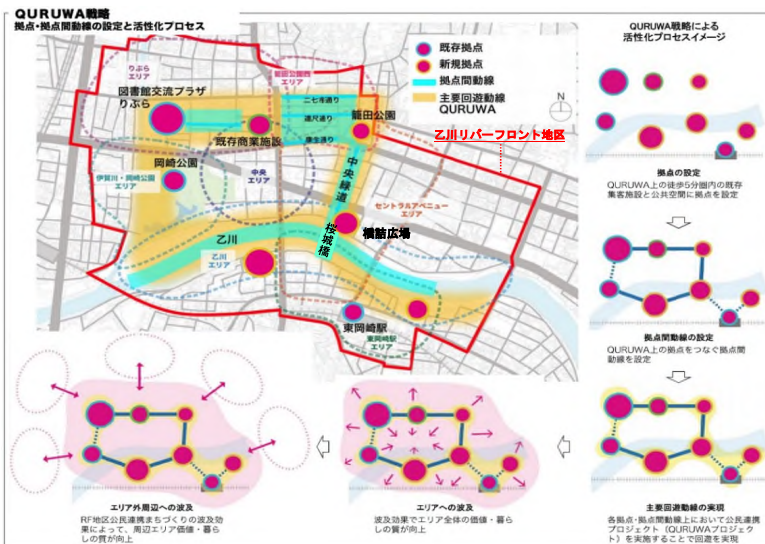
QURUWA戦略
拠点・拠点間動線の設定と活性化プロセス

りぶら エリア
籠田公園 エリア
図書館交流プラザ りぶら
既存商業施設
籠田公園
二七本通り
連尺通り
康生通り
岡崎公園
伊賀川・岡崎公園 エリア
中央 エリア
中央緑道
セントラルアベニュー エリア
桜城橋
乙川
乙川 エリア
東岡崎駅
東岡崎駅 エリア
乙川リバーフロント地区

既存拠点
新規拠点
拠点間動線
主要回遊動線 QURUWA

QURUWA戦略による 活性化プロセスイメージ

拠点の設定
QURUWA上の徒歩5分圏内の既存集客施設と公共空間に拠点を設定

拠点間動線の設定
QURUWA上の拠点をつなぐ拠点間動線を設定

主要回遊動線の実現
各拠点・拠点間動線上において公民連携プロジェクト（QURUWAプロジェクト）を実施することで回遊を実現

エリアへの波及
波及効果でエリア全体の価値・暮らしの質が向上

エリア外周辺への波及
RF地区公民連携まちづくりの波及効果によって、周辺エリア価値・暮らしの質が向上